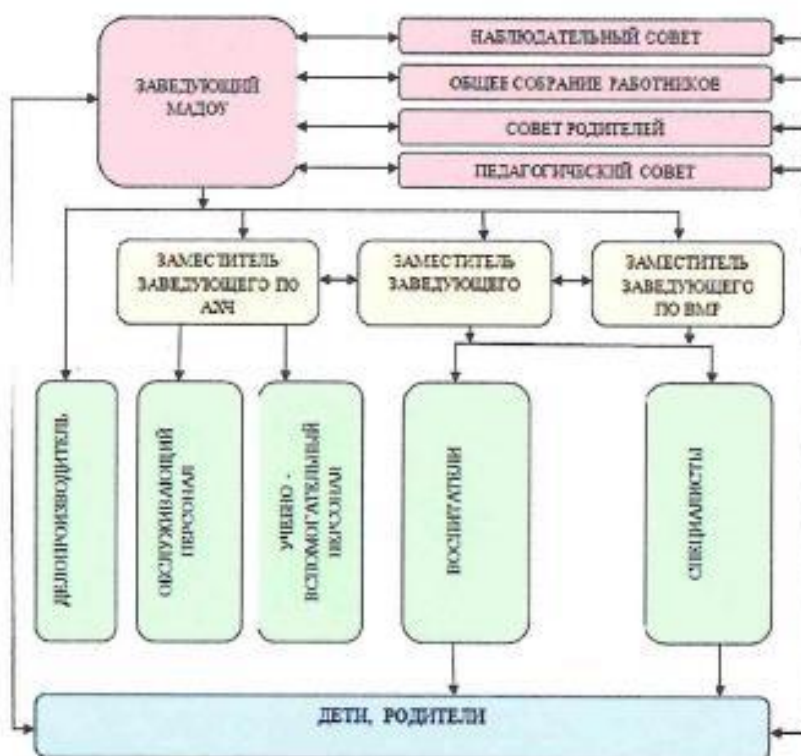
ЗАВЕДУЮЩИЙ МАДОУ

НАБЛЮДАТЕЛЬНЫЙ СОВЕТ

ОБЩЕЕ СОБРАНИЕ РАБОТНИКОВ

СОВЕТ РОДИТЕЛЕЙ

ПЕДАГОГИЧЕСКИЙ СОВЕТ

ЗАМЕСТИТЕЛЬ ЗАВЕДУЮЩЕГО ПО АХЧ

ЗАМЕСТИТЕЛЬ ЗАВЕДУЮЩЕГО

ЗАМЕСТИТЕЛЬ ЗАВЕДУЮЩЕГО ПО ВМР

ДЕЛОПРОИЗВОДИТЕЛЬ

ОБСЛУЖИВАЮЩИЙ ПЕРСОНАЛ

УЧЕБНО - ВСПОМОГАТЕЛЬНЫЙ ПЕРСОНАЛ

ВОСПИТАТЕЛИ

СПЕЦИАЛИСТЫ

ДЕТИ, РОДИТЕЛИ